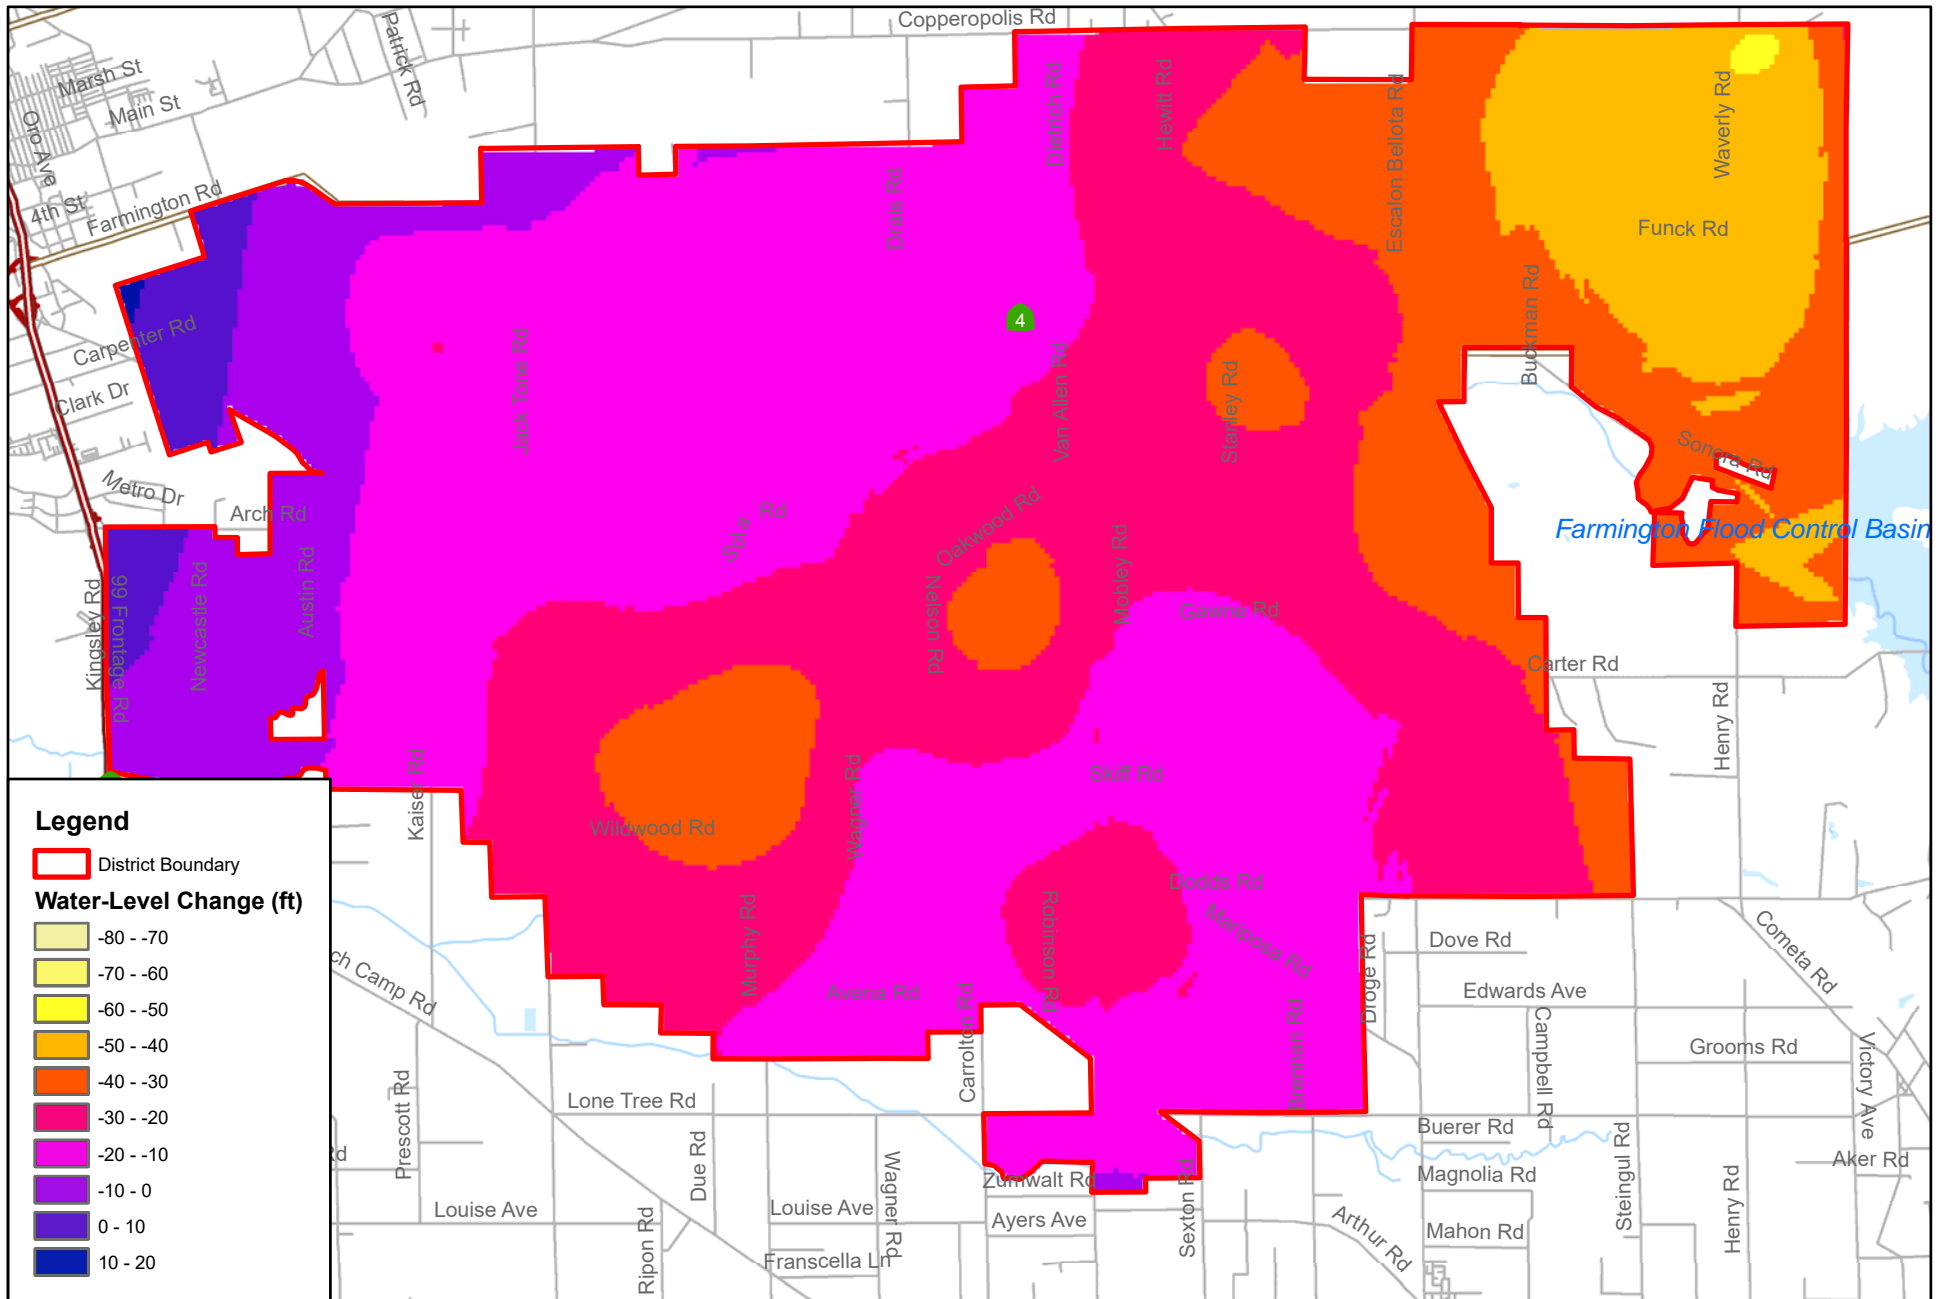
Copperopolis Rd
Marsh St
Main St
Oro Ave
4th St
Farmington Rd
Patrick Rd
Dietrich Rd
Hewitt Rd
Escalon Bellota Rd
Waverly Rd
Funck Rd
Drais Rd
Carpenter Rd
Clark Dr
Metro Dr
Arch Rd
Jack Tone Rd
Van Allen Rd
Stanley Rd
Buckman Rd
Sonora Rd
Farmington Flood Control Basin
4
Sola Rd
Oakwood Rd
Nelson Rd
Mobley Rd
Gawne Rd
Carter Rd
Kingsley Rd
99 Frontage Rd
Newcastle Rd
Austin Rd
Henry Rd
Kaiser Rd
Wagner Rd
Skiff Rd
Wildwood Rd
Dodds Rd
Mariposa Rd
Murphy Rd
Robinson Rd
Avena Rd
Carrolton Rd
Brennan Rd
Droge Rd
Dove Rd
Cometa Rd
Edwards Ave
Campbell Rd
Grooms Rd
Victory Ave
ch Camp Rd
Lone Tree Rd
Prescott Rd
Buerer Rd
Steingul Rd
Aker Rd
Zumwalt Rd
Sexton Rd
Magnolia Rd
Louise Ave
Due Rd
Louise Ave
Wagner Rd
Ayers Ave
Arthur Rd
Mahon Rd
Henry Rd
Ripon Rd
Franscella Ln
Rd

Legend
District Boundary
Water-Level Change (ft)
-80 - -70
-70 - -60
-60 - -50
-50 - -40
-40 - -30
-30 - -20
-20 - -10
-10 - 0
0 - 10
10 - 20